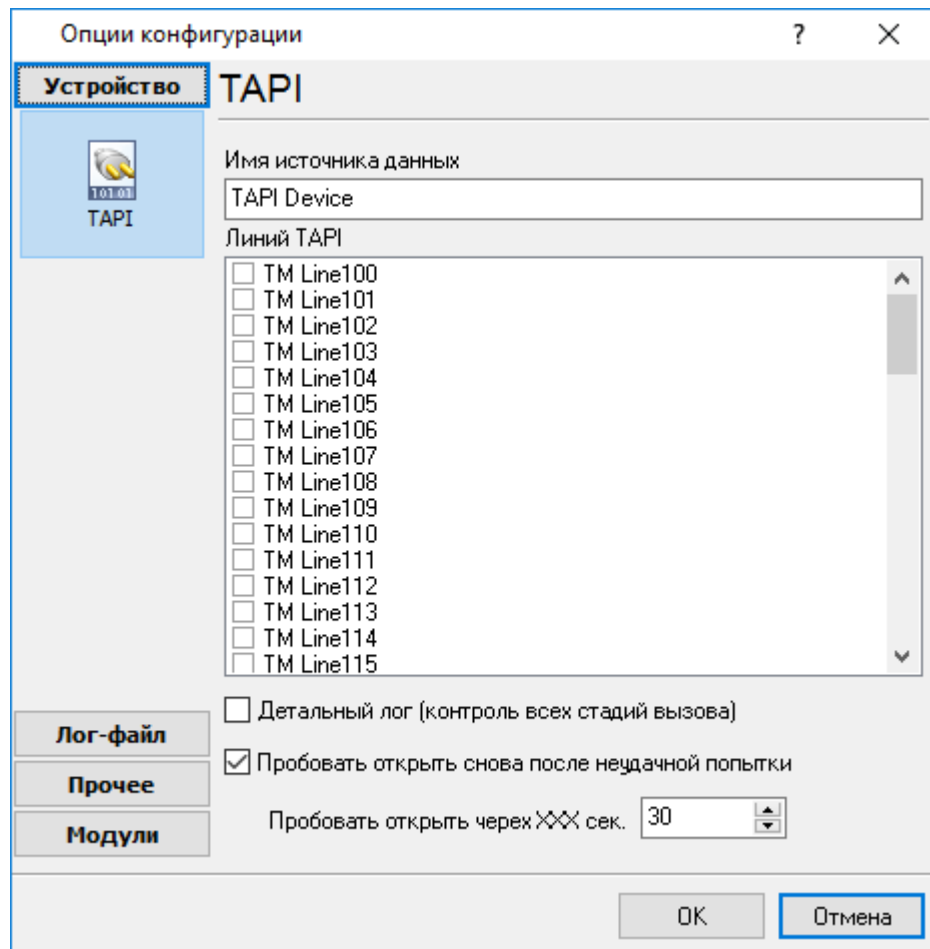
Опции конфигурации

?

X

Устройство

TAPI

101 01

TAPI

Имя источника данных

TAPI Device

Линий TAPI

TM Line100
TM Line101
TM Line102
TM Line103
TM Line104
TM Line105
TM Line106
TM Line107
TM Line108
TM Line109
TM Line110
TM Line111
TM Line112
TM Line113
TM Line114
TM Line115

Детальный лог (контроль всех стадий вызова)

Пробовать открыть снова после неудачной попытки

Пробовать открыть черех XXX сек. 30

Лог-файл

Прочее

Модули

OK

Отмена